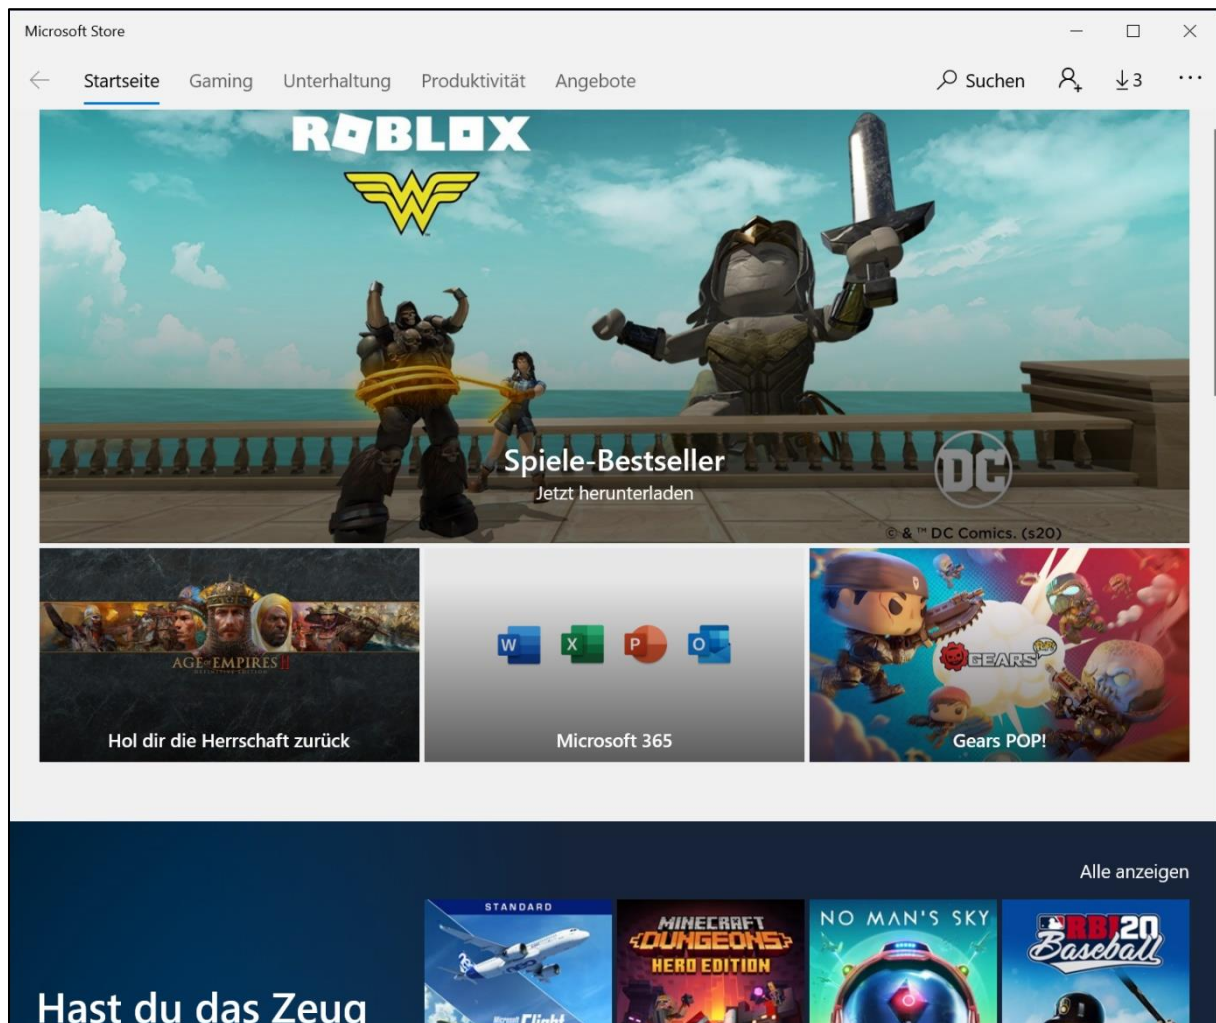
Microsoft Store

Startseite Gaming Unterhaltung Produktivität Angebote

Suchen 3 ...

ROBLOX

Spiele-Bestseller

Jetzt herunterladen

DC

© & ™ DC Comics. (s20)

AGE of EMPIRES II

Hol dir die Herrschaft zurück

W X P O

Microsoft 365

GEARS POP!

Gears POP!

Alle anzeigen

Hast du das Zeug

STANDARD

Flight

MINECRAFT DUNGEONS HERO EDITION

NO MAN'S SKY

RBI 20 Baseball